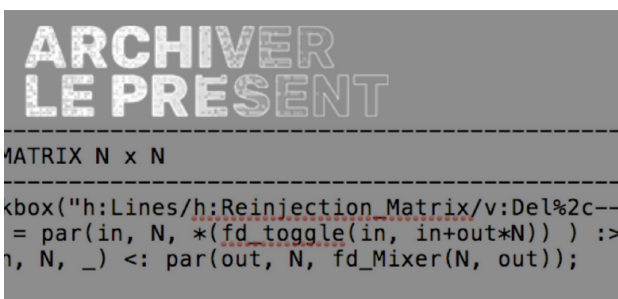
ARCHIVER
LE PRESENT

----------------------------------------------------------------
MATRIX N x N
----------------------------------------------------------------
kbox("h:Lines/h:Reinjection_Matrix/v:Del%2c--
 = par(in, N, *(fd_toggle(in, in+out*N)) ) :>
n, N, _) <: par(out, N, fd_Mixer(N, out));